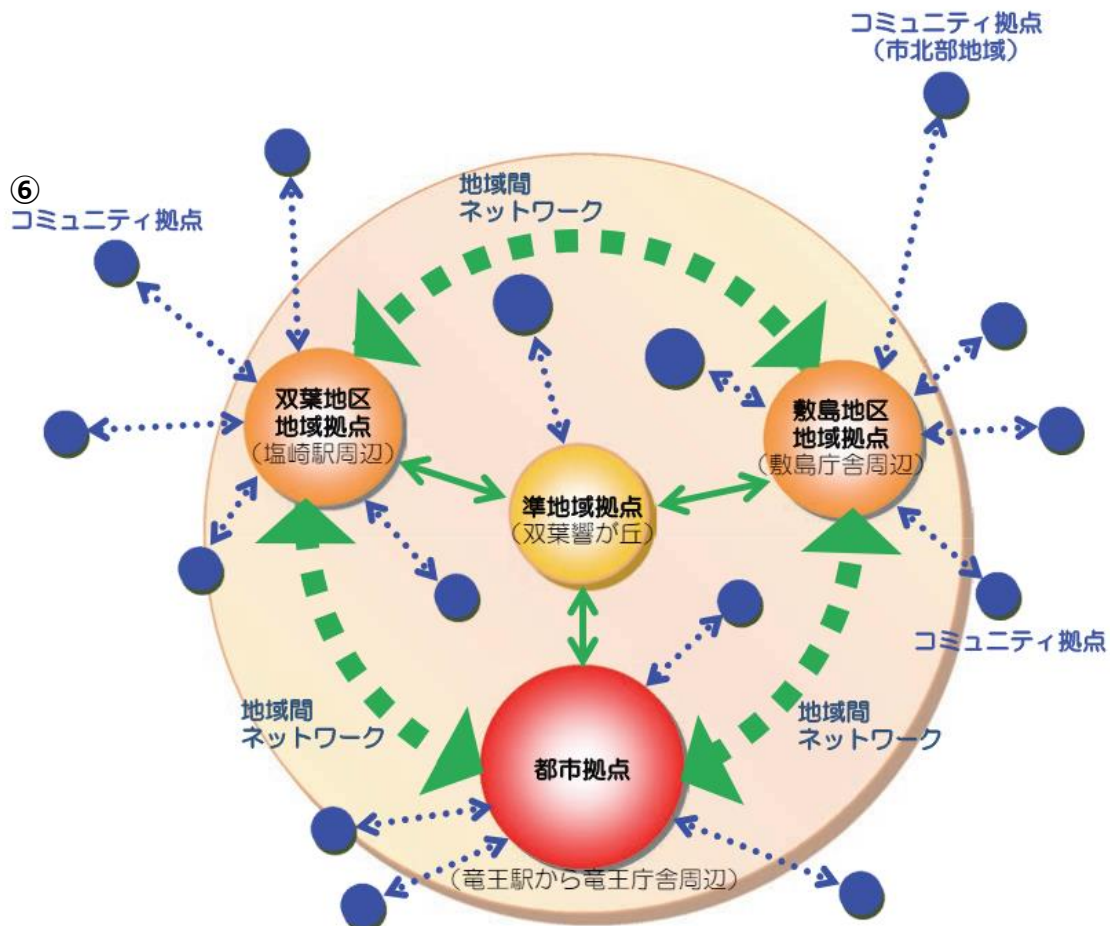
コミュニティ拠点
（市北部地域）

⑥
コミュニティ拠点

地域間
ネットワーク

双葉地区
地域拠点
（塩崎駅周辺）

準地域拠点
（双葉響が丘）

敷島地区
地域拠点
（敷島庁舎周辺）

コミュニティ拠点

地域間
ネットワーク

都市拠点
（竜王駅から竜王庁舎周辺）

地域間
ネットワーク